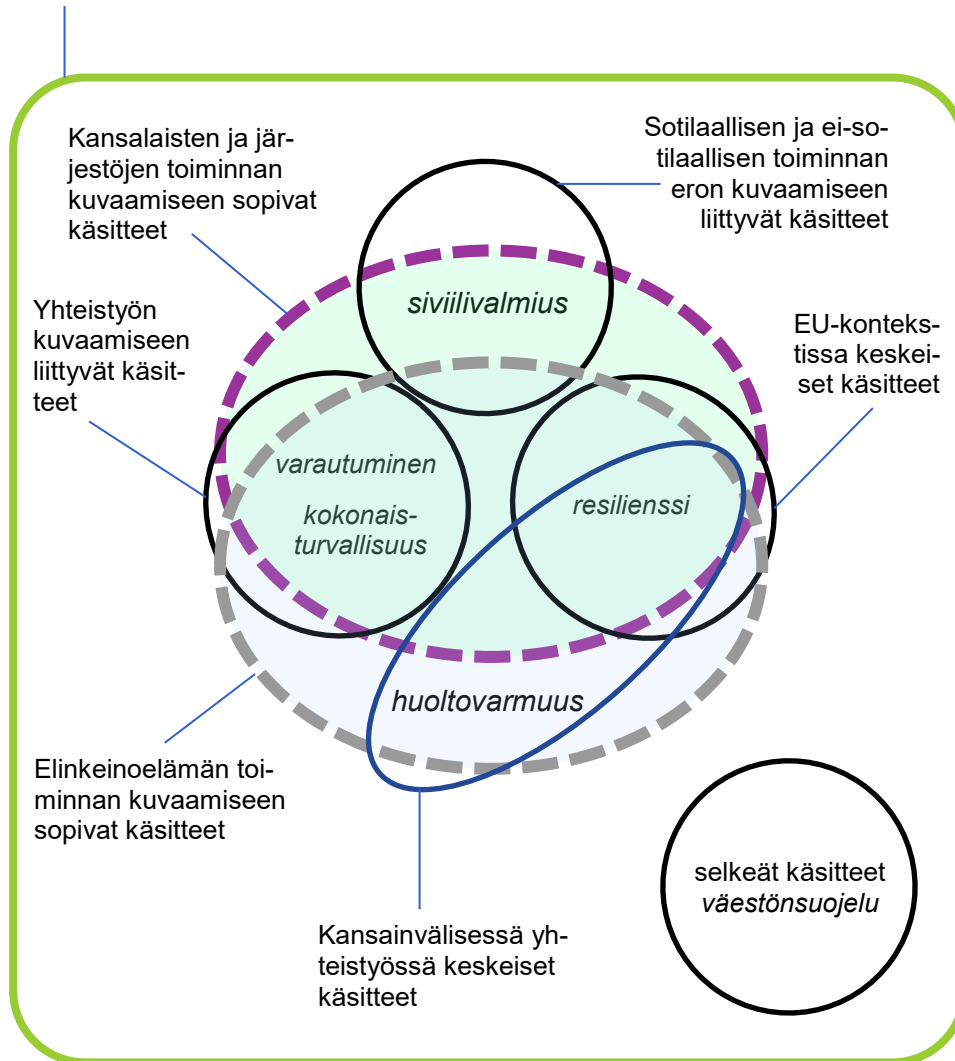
Kansalaisten ja järjestöjen toiminnan kuvaamiseen sopivat käsitteet

Sotilaallisen ja ei-sotilaallisen toiminnan eron kuvaamiseen liittyvät käsitteet

siviilivalmius

Yhteistyön kuvaamiseen liittyvät käsitteet

EU-kontekstissa keskeiset käsitteet

varautuminen

kokonaisturvallisuus

resilienssi

huoltovarmuus

Elinkeinoelämän toiminnan kuvaamiseen sopivat käsitteet

selkeät käsitteet
väestönsuojelu

Kansainvälisessä yhteistyössä keskeiset käsitteet